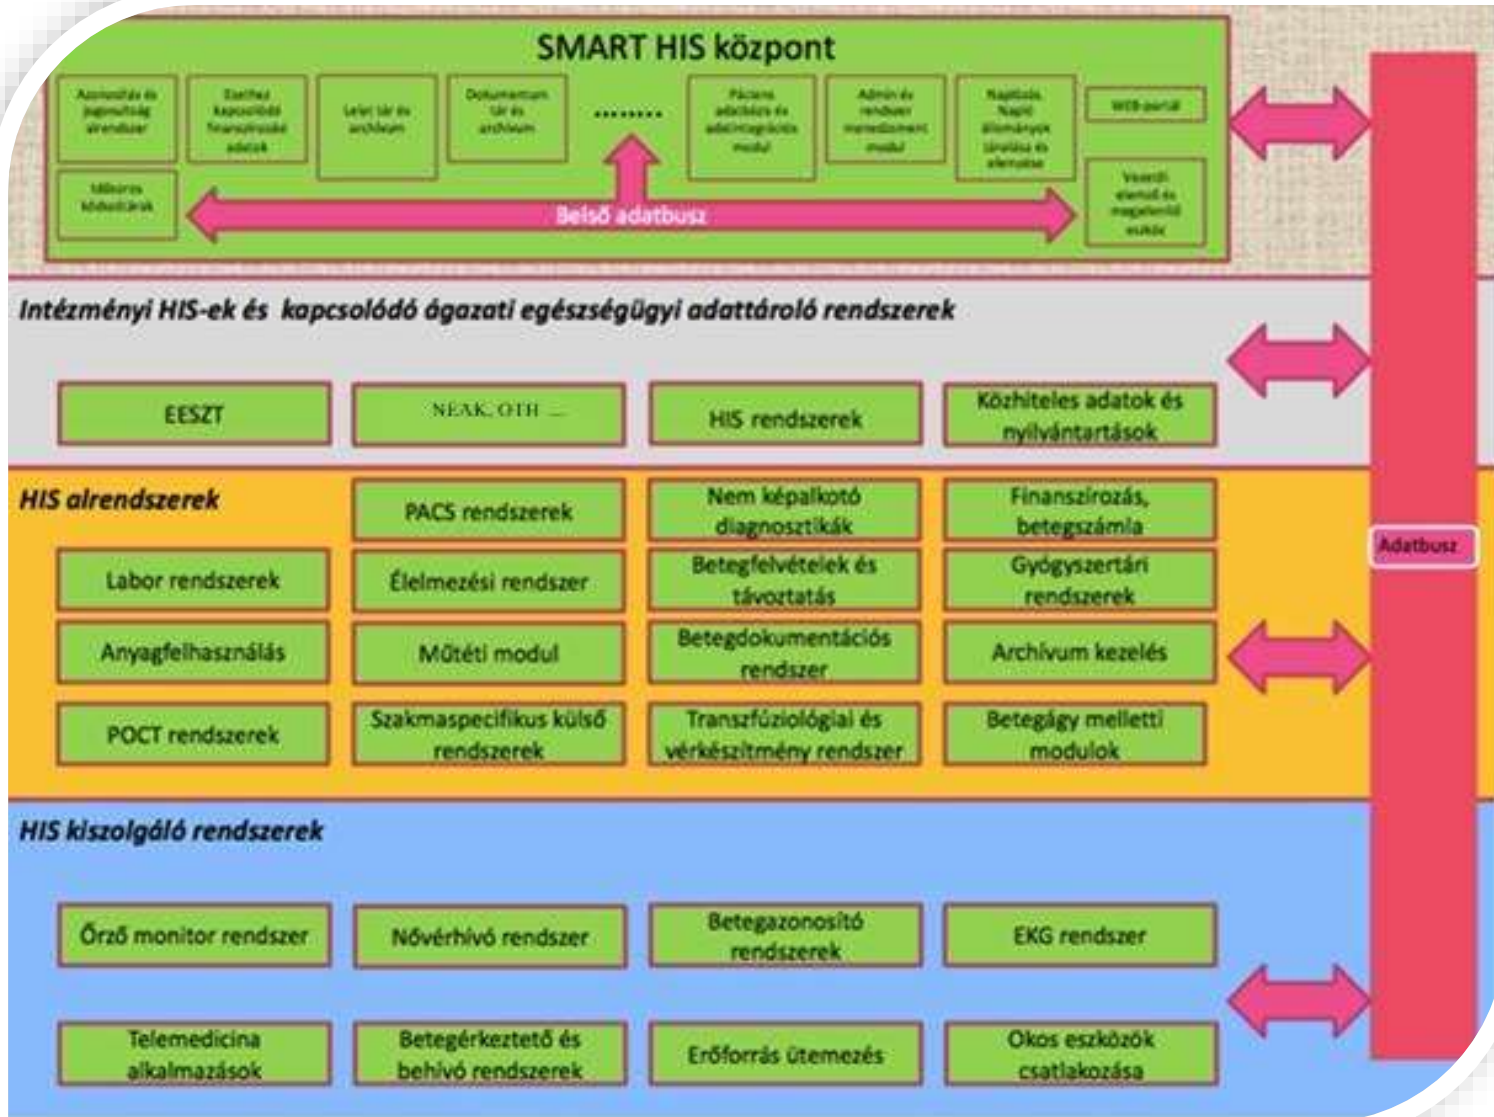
SMART HIS központ

Azonosítás és jogosultság alrendszer

Esethez kapcsolódó finanszírozási adatok

Lelet tár és archívum

Dokumentum tár és archívum

........

Páciens adatbázis és adatintegrációs modul

Admin és rendszer menedzsment modul

Naplózás Napló állományok tárolása és elemzése

WEB-portál

Mikoros kódszótárak

Belső adatbusz

Vezetői elemző és megjelenítő eszköz

Intézményi HIS-ek és kapcsolódó ágazati egészségügyi adattároló rendszerek

EESZT

NEAK, OTH ...

HIS rendszerek

Közhiteles adatok és nyilvántartások

HIS alrendszerek

PACS rendszerek

Nem képalkotó diagnosztikák

Finanszírozás, betegszámla

Labor rendszerek

Élelmezési rendszer

Betegfelvételek és távoztatás

Gyógyszertári rendszerek

Anyagfelhasználás

Műtéti modul

Betegdokumentációs rendszer

Archívum kezelés

POCT rendszerek

Szakmaspecifikus külső rendszerek

Transzfúziológiai és vérkészítmény rendszer

Betegágy melletti modulok

Adatbusz

HIS kiszolgáló rendszerek

Őrző monitor rendszer

Nővérhívó rendszer

Betegazonosító rendszerek

EKG rendszer

Telemedicina alkalmazások

Betegérkeztető és behívó rendszerek

Erőforrás ütemezés

Okos eszközök csatlakozása